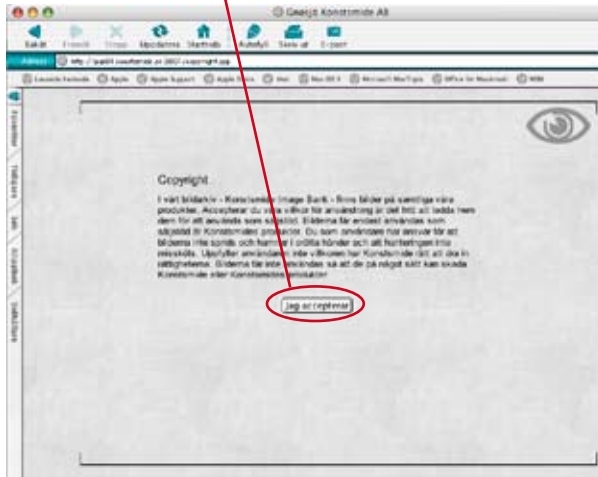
Gnaigis Konstmide AB

Bakåt Framåt Stopp Uppdatera Startsida Autofyll Skriv ut E-post

Adress http://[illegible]/copyright.jsp

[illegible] Apple Apple Support Apple Store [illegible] Mac OS X Microsoft MacTopia Office for Macintosh MSN

Favoriter Historik Sök Klippbok Sidhållare

Copyright

I vårt bildarkiv - Konstmide Image Bank - finns bilder på samtliga våra produkter. Accepterar du våra villkor för användning är det fritt att ladda hem dem för att använda som söjstöd. Bilderna får endast användas som söjstöd til Konstmides produkter. Du som användare har ansvar för att bilderna inte sprids och hamnar i orätta händer och att fotografen inte misskötts. Uppfyller användaren inte villkoren har Konstmide rätt att dra in rättigheterna. Bilderna får inte användas så att de på något sätt kan skada Konstmide eller Konstmides produkter.

Jag accepterar